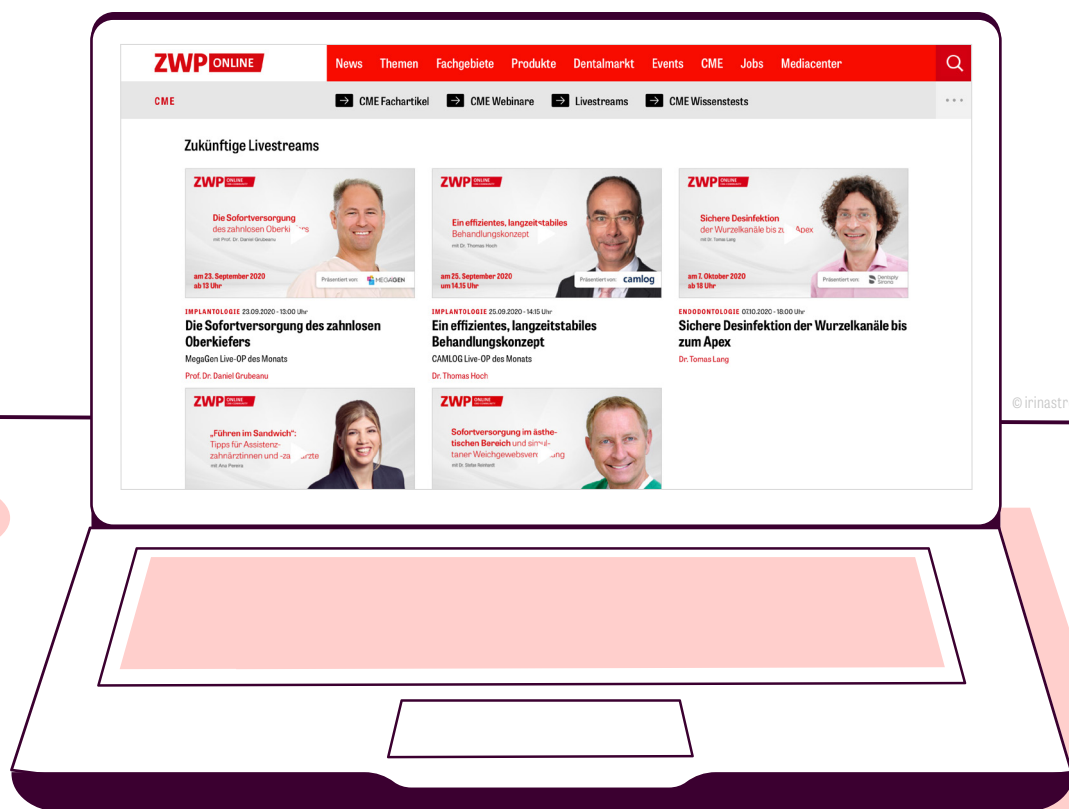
ZWP ONLINE

News Themen Fachgebiete Produkte Dentalmarkt Events CME Jobs Mediacenter

CME

CME Fachartikel CME Webinare Livestreams CME Wissenstests

Zukünftige Livestreams

ZWP ONLINE

Die Sofortversorgung des zahnlosen Oberkiefers
mit Prof. Dr. Daniel Grubeanu

am 23. September 2020 ab 13 Uhr

Präsentiert von: MEGAGEN

IMPLANTOLOGIE 23.09.2020 - 13:00 Uhr
Die Sofortversorgung des zahnlosen Oberkiefers
MegaGen Live-OP des Monats
Prof. Dr. Daniel Grubeanu

ZWP ONLINE

Ein effizientes, langzeitstabiles Behandlungskonzept
mit Dr. Thomas Hoch

am 25. September 2020 um 14.15 Uhr

Präsentiert von: camlog

IMPLANTOLOGIE 25.09.2020 - 14:15 Uhr
Ein effizientes, langzeitstabiles Behandlungskonzept
CAMLOG Live-OP des Monats
Dr. Thomas Hoch

ZWP ONLINE

Sichere Desinfektion der Wurzelkanäle bis zum Apex
mit Dr. Tomas Lang

am 7. Oktober 2020 ab 18 Uhr

Präsentiert von: Dentsply Sirona

ENDODONTOLOGIE 07.10.2020 - 18:00 Uhr
Sichere Desinfektion der Wurzelkanäle bis zum Apex
Dr. Tomas Lang

ZWP ONLINE

„Führen im Sandwich": Tipps für Assistenzzahnärztinnen und -zahnärzte
mit Ana Pereira

ZWP ONLINE

Sofortversorgung im ästhetischen Bereich und simultaner Weichgewebsversorgung
mit Dr. Stefan Reinhardt

© irinastr